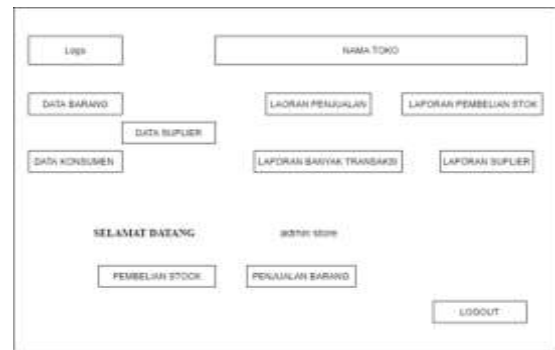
Logo

NAMA TOKO

DATA BARANG

LAORAN PENJUALAN

LAPORAN PEMBELIAN STOK

DATA SUPLIER

DATA KONSUMEN

LAPORAN BANYAK TRANSAKSI

LAPORAN SUPLIER

SELAMAT DATANG

admin store

PEMBELIAN STOCK

PENJUALAN BARANG

LOGOUT